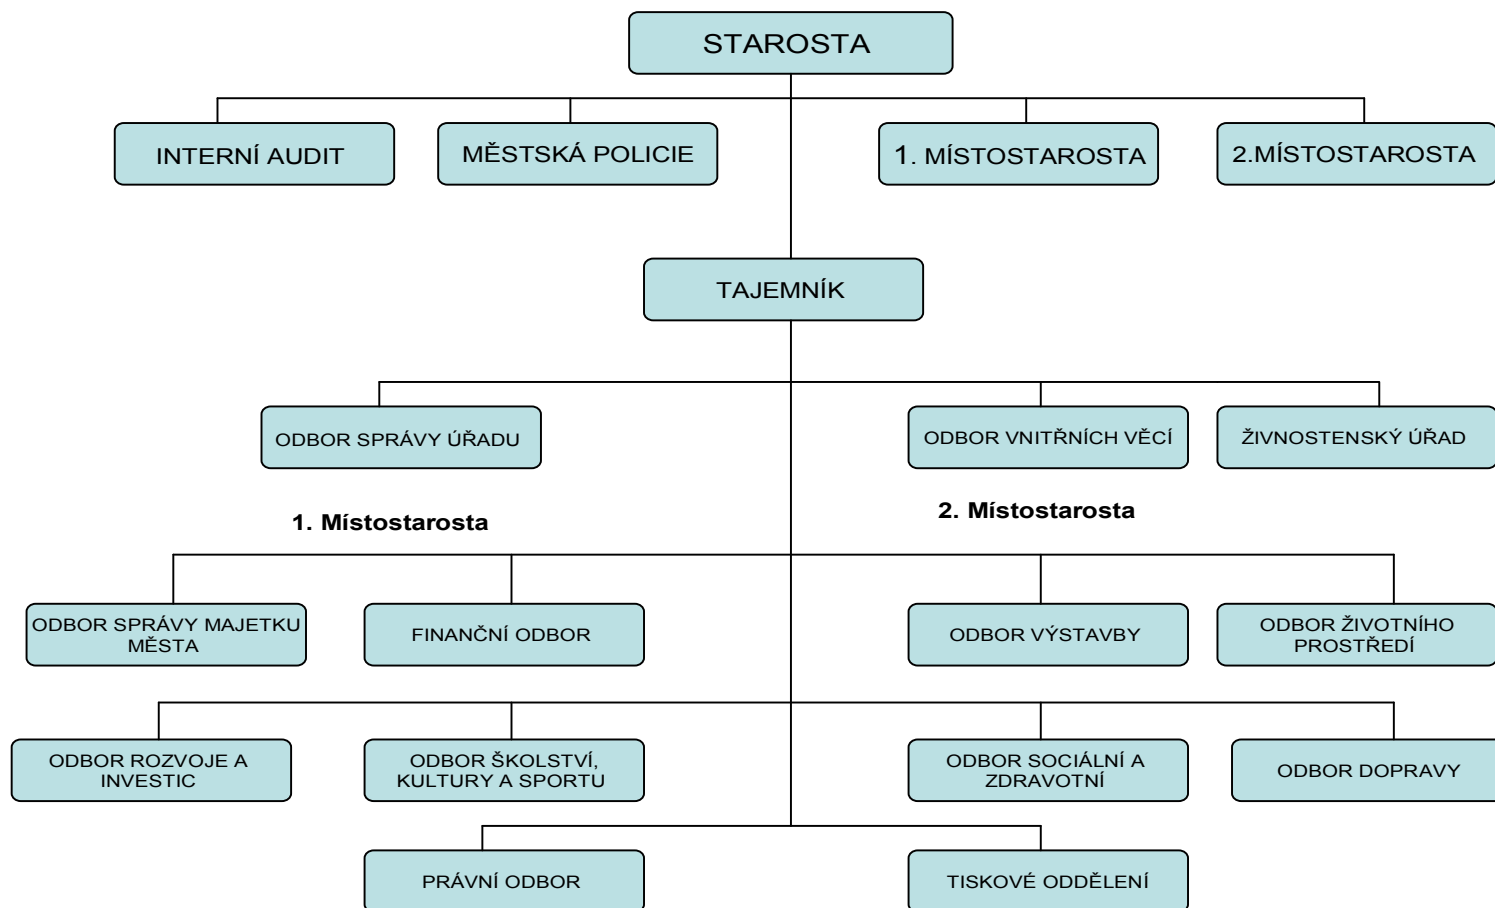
STAROSTA

INTERNÍ AUDIT

MĚSTSKÁ POLICIE

1. MÍSTOSTAROSTA

2.MÍSTOSTAROSTA

TAJEMNÍK

ODBOR SPRÁVY ÚŘADU

ODBOR VNITŘNÍCH VĚCÍ

ŽIVNOSTENSKÝ ÚŘAD

1. Místostarosta

2. Místostarosta

ODBOR SPRÁVY MAJETKU MĚSTA

FINANČNÍ ODBOR

ODBOR VÝSTAVBY

ODBOR ŽIVOTNÍHO PROSTŘEDÍ

ODBOR ROZVOJE A INVESTIC

ODBOR ŠKOLSTVÍ, KULTURY A SPORTU

ODBOR SOCIÁLNÍ A ZDRAVOTNÍ

ODBOR DOPRAVY

PRÁVNÍ ODBOR

TISKOVÉ ODDĚLENÍ